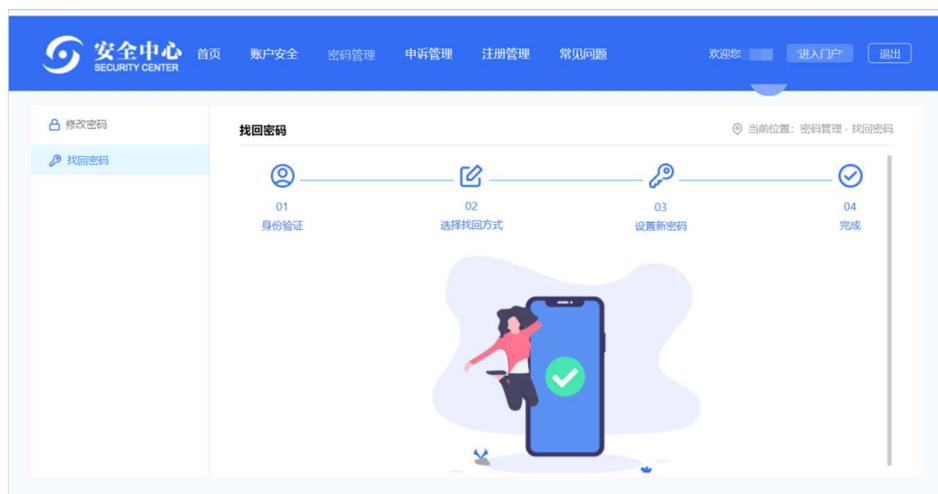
安全中心
SECURITY CENTER

首页 账户安全 密码管理 申诉管理 注册管理 常见问题

欢迎您 进入门户 退出

修改密码
找回密码

找回密码

当前位置：密码管理 - 找回密码

01
身份验证

02
选择找回方式

03
设置新密码

04
完成